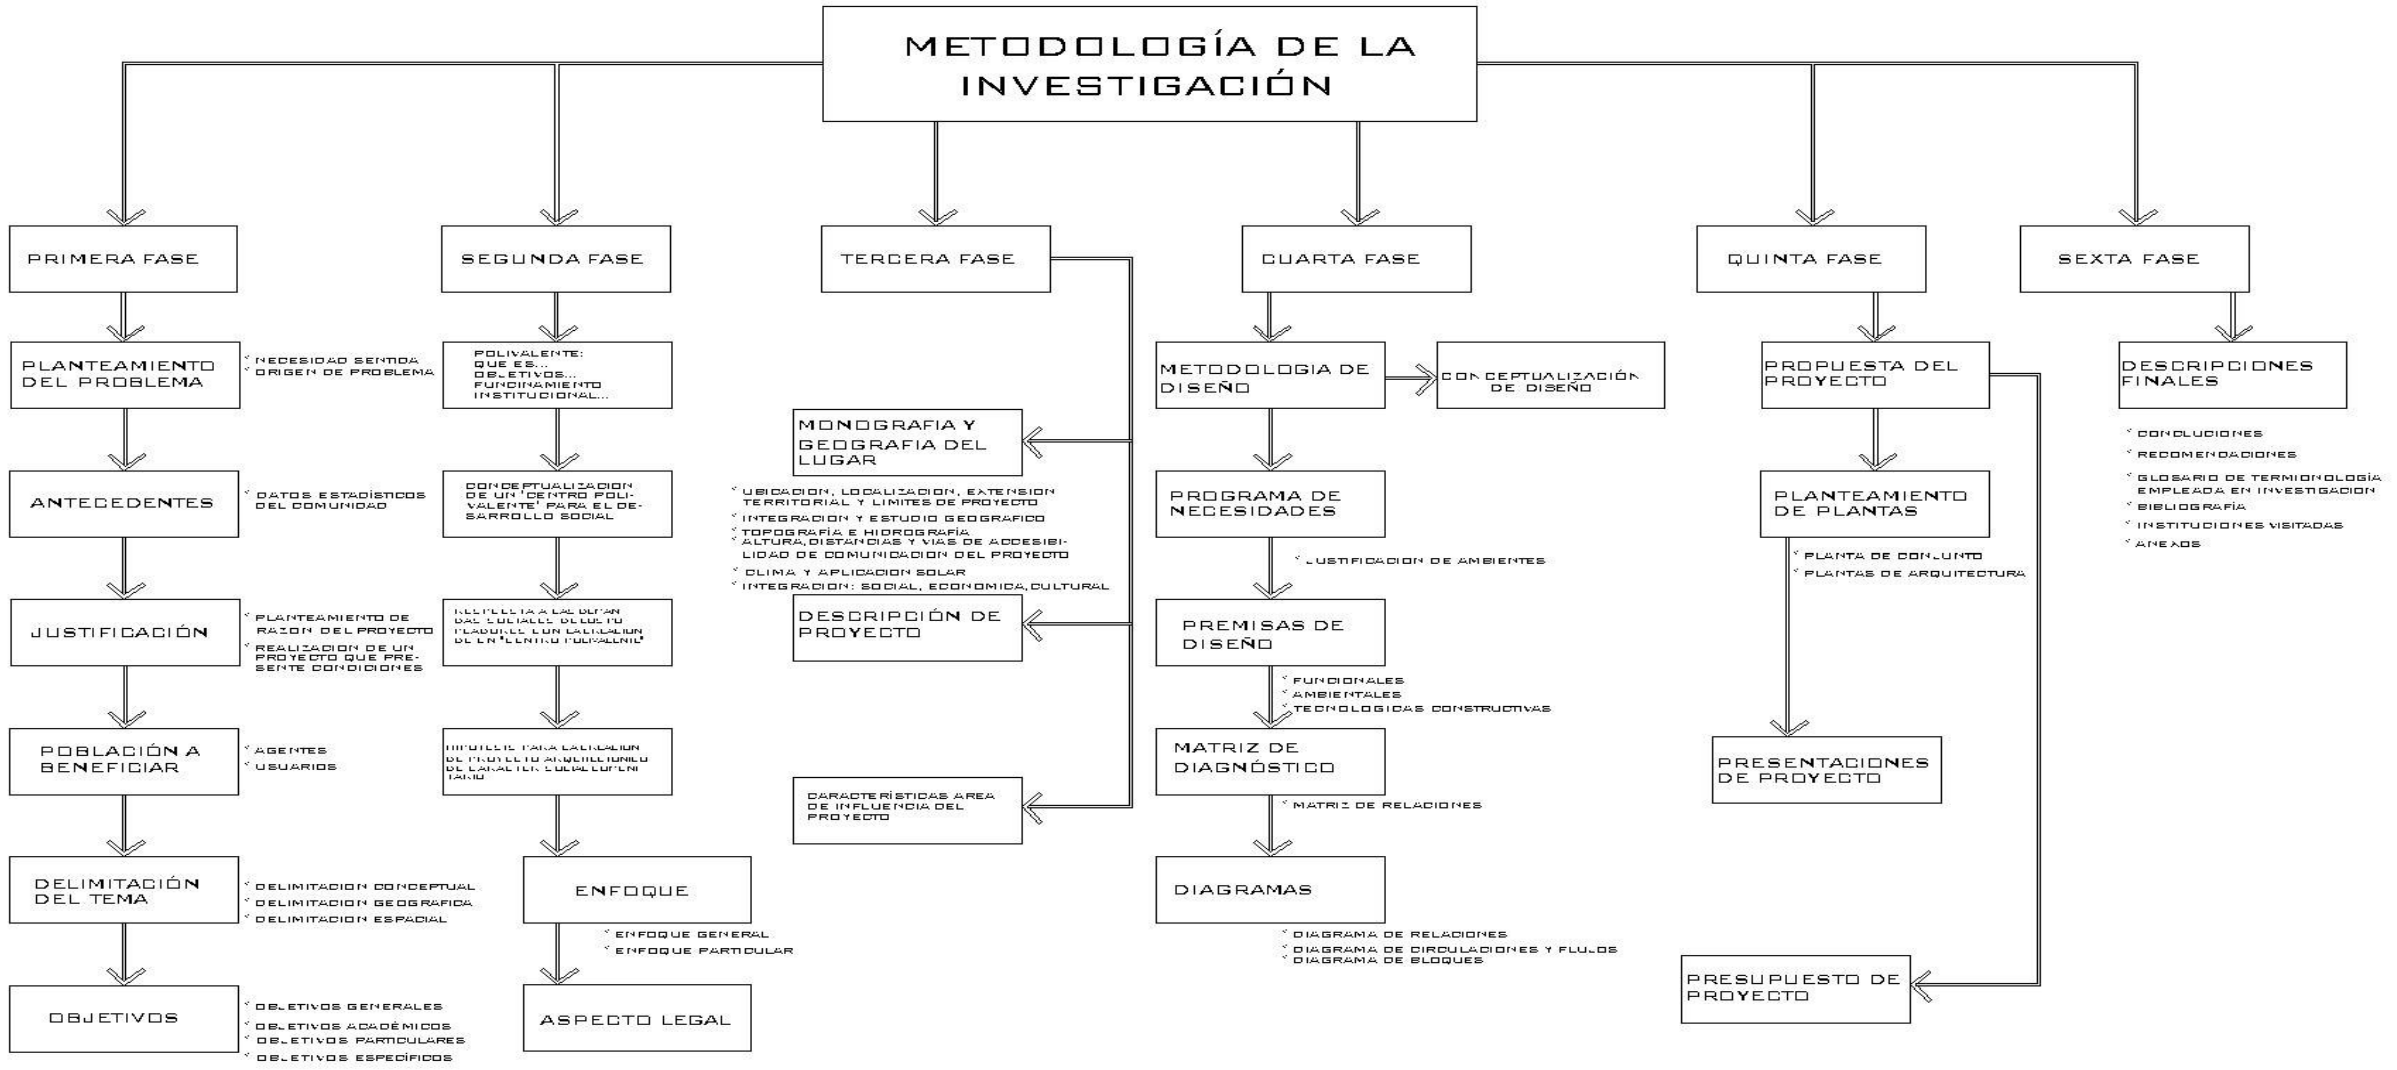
METODOLOGÍA DE LA INVESTIGACIÓN

PRIMERA FASE

PLANTEAMIENTO DEL PROBLEMA
* NECESIDAD SENTIDA
* ORIGEN DE PROBLEMA

ANTECEDENTES
* DATOS ESTADÍSTICOS DEL COMUNIDAD

JUSTIFICACIÓN
* PLANTEAMIENTO DE RAZON DEL PROYECTO
* REALIZACION DE UN PROYECTO QUE PRESENTE CONDICIONES

POBLACIÓN A BENEFICIAR
* AGENTES
* USUARIOS

DELIMITACIÓN DEL TEMA
* DELIMITACION CONCEPTUAL
* DELIMITACION GEOGRAFICA
* DELIMITACION ESPACIAL

OBJETIVOS
* OBJETIVOS GENERALES
* OBJETIVOS ACADÉMICOS
* OBJETIVOS PARTICULARES
* OBJETIVOS ESPECÍFICOS

SEGUNDA FASE

POLIVALENTE: QUE ES... OBJETIVOS... FUNCINAMIENTO INSTITUCIONAL...

CONCEPTUALIZACION DE UN "CENTRO POLIVALENTE" PARA EL DESARROLLO SOCIAL

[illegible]

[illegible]

ENFOQUE
* ENFOQUE GENERAL
* ENFOQUE PARTICULAR

ASPECTO LEGAL

TERCERA FASE

MONOGRAFIA Y GEOGRAFIA DEL LUGAR
* UBICACION, LOCALIZACION, EXTENSION TERRITORIAL Y LIMITES DE PROYECTO
* INTEGRACION Y ESTUDIO GEOGRAFICO
* TOPOGRAFÍA E HIDROGRAFÍA
* ALTURA, DISTANCIAS Y VIAS DE ACCESIBILIDAD DE COMUNICACION DEL PROYECTO
* CLIMA Y APLICACION SOLAR
* INTEGRACION: SOCIAL, ECONOMICA, CULTURAL

DESCRIPCIÓN DE PROYECTO

CARACTERÍSTICAS AREA DE INFLUENCIA DEL PROYECTO

CUARTA FASE

METODOLOGIA DE DISEÑO

CONCEPTUALIZACIÓN DE DISEÑO

PROGRAMA DE NECESIDADES
* JUSTIFICACION DE AMBIENTES

PREMISAS DE DISEÑO
* FUNCIONALES
* AMBIENTALES
* TECNOLOGICAS CONSTRUCTIVAS

MATRIZ DE DIAGNÓSTICO
* MATRIZ DE RELACIONES

DIAGRAMAS
* DIAGRAMA DE RELACIONES
* DIAGRAMA DE CIRCULACIONES Y FLUJOS
* DIAGRAMA DE BLOQUES

QUINTA FASE

PROPUESTA DEL PROYECTO

PLANTEAMIENTO DE PLANTAS
* PLANTA DE CONJUNTO
* PLANTAS DE ARQUITECTURA

PRESENTACIONES DE PROYECTO

PRESUPUESTO DE PROYECTO

SEXTA FASE

DESCRIPCIONES FINALES
* CONCLUCIONES
* RECOMENDACIONES
* GLOSARIO DE TERMIONOLOGÍA EMPLEADA EN INVESTIGACION
* BIBLIOGRAFÍA
* INSTITUCIONES VISITADAS
* ANEXOS